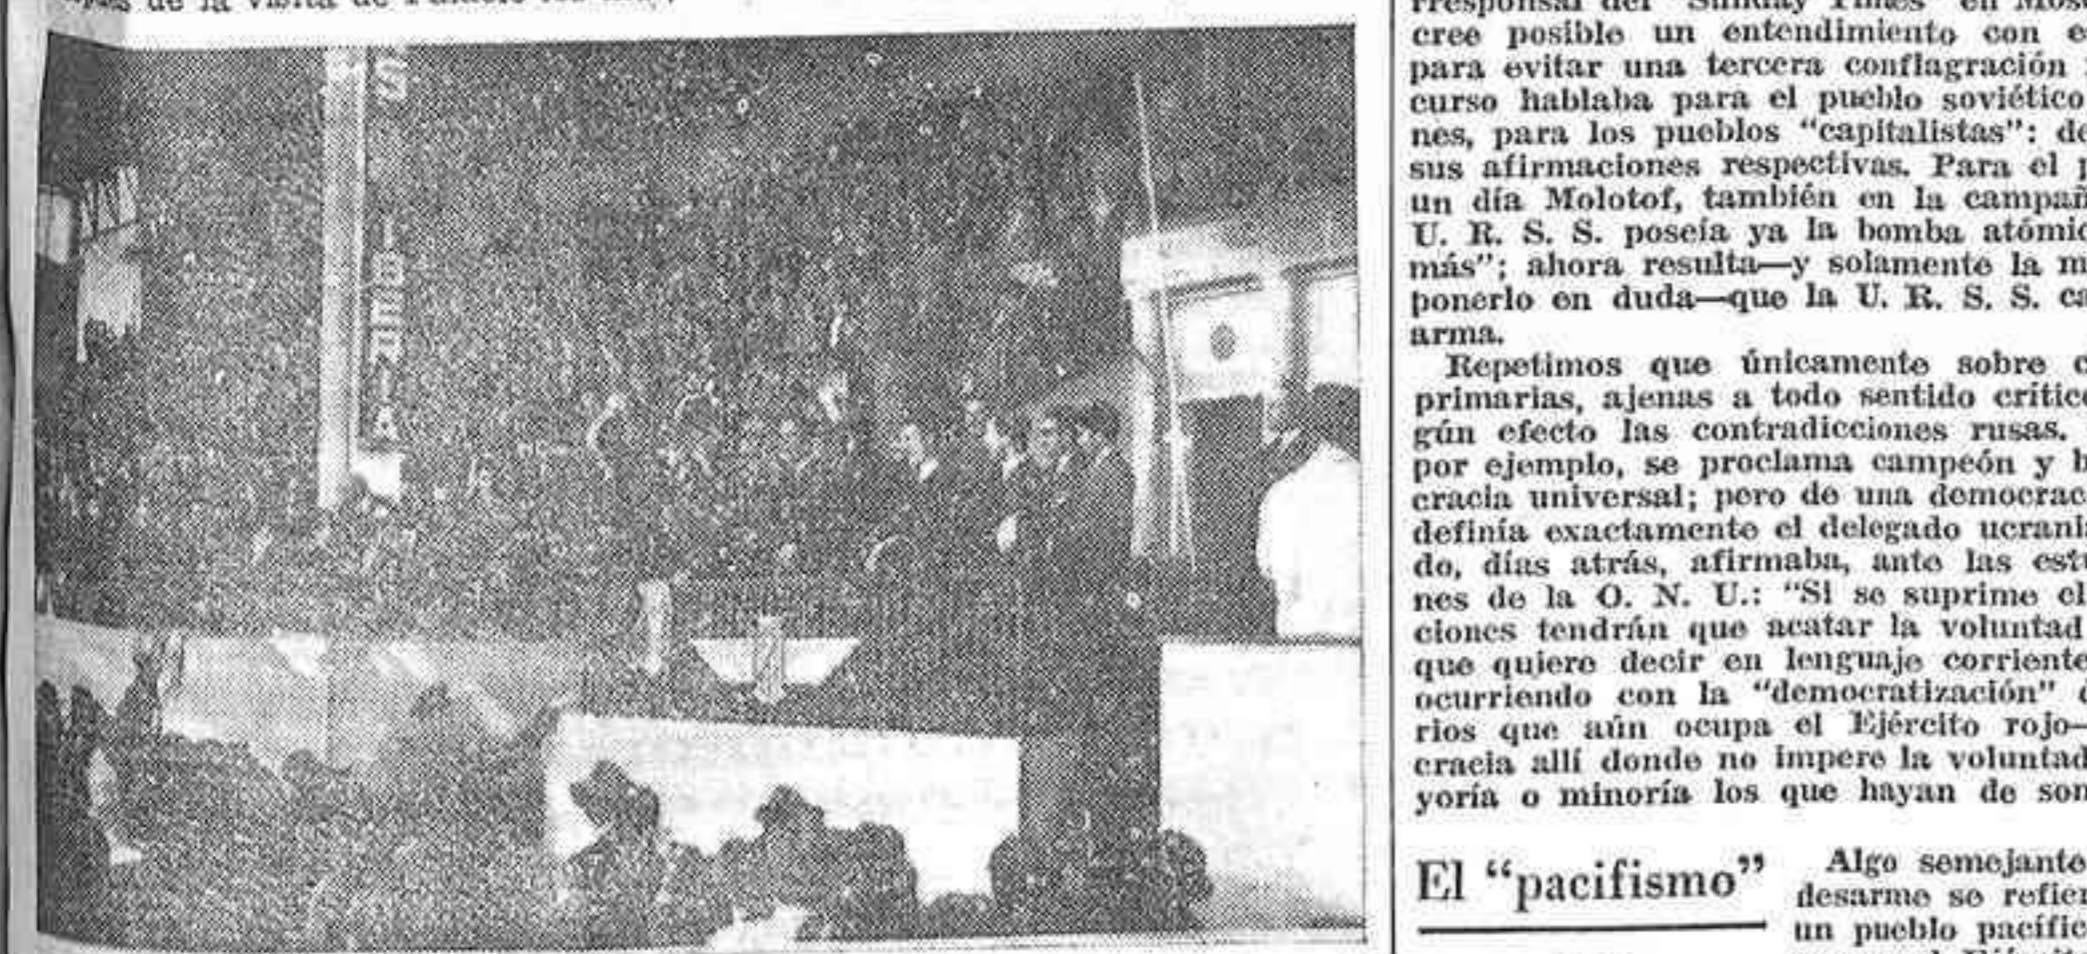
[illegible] de la visita de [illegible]

rresponsal del "Sunday Times" en Mos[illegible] cree posible un entendimiento con e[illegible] para evitar una tercera conflagración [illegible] curso hablaba para el pueblo soviético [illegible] nes, para los pueblos "capitalistas": de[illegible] sus afirmaciones respectivas. Para el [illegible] un día Molotof, también en la campañ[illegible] U. R. S. S. poseía ya la bomba atómic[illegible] más"; ahora resulta—y solamente la m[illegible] ponerlo en duda—que la U. R. S. S. ca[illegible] arma.

Repetimos que únicamente sobre c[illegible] primarias, ajenas a todo sentido crític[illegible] gún efecto las contradicciones rusas. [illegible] por ejemplo, se proclama campeón y h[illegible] cracia universal; pero de una democrac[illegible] definía exactamente el delegado ucrani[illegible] do, días atrás, afirmaba, ante las est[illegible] nes de la O. N. U.: "Si se suprime el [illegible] ciones tendrán que acatar la voluntad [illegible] que quiere decir en lenguaje corriente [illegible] ocurriendo con la "democratización" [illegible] rios que aún ocupa el Ejército rojo—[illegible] cracia allí donde no impere la voluntad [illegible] yoría o minoría los que hayan de son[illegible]

El "pacifismo"

Algo semejante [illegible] desarme se refier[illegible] un pueblo pacífic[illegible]